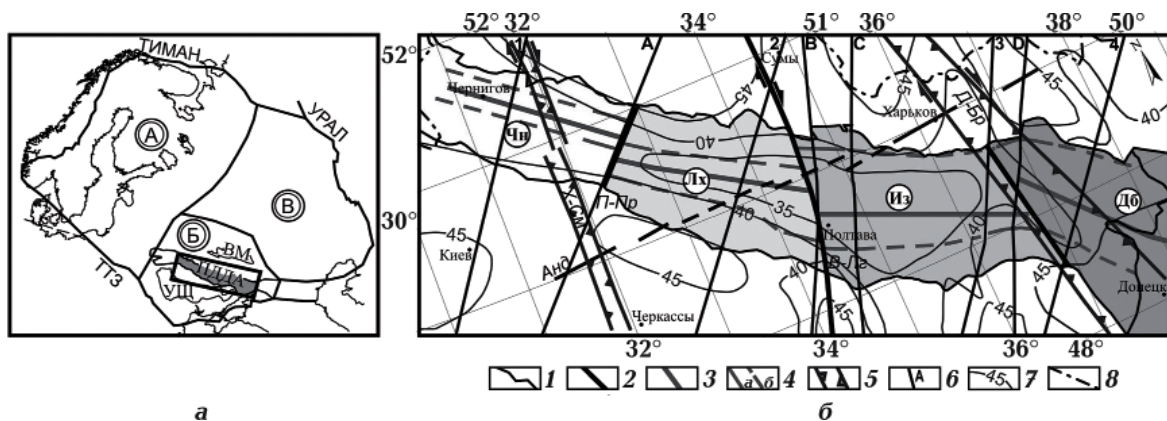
ТИМАН
А
УРАЛ
В
Б
ВМ
ТТЗ
ДДВ
УЩ
52°
30°
а

52° 32° 34° 51° 36° 38° 50°
A 2 B C 3 D 4
52°
Сумы
Чернигов
45
40
Харьков
Д-Бр
45
40
Чн
Лх
Из
Дб
Ж-См
П-Пр
40
35
Полтава
В-Лг
45
Киев
Анд
45
40
45
40
45
Донецк
Черкассы
32° 34° 36° 48°
1 2 3 а б 4 5 A 6 45 7 8
б